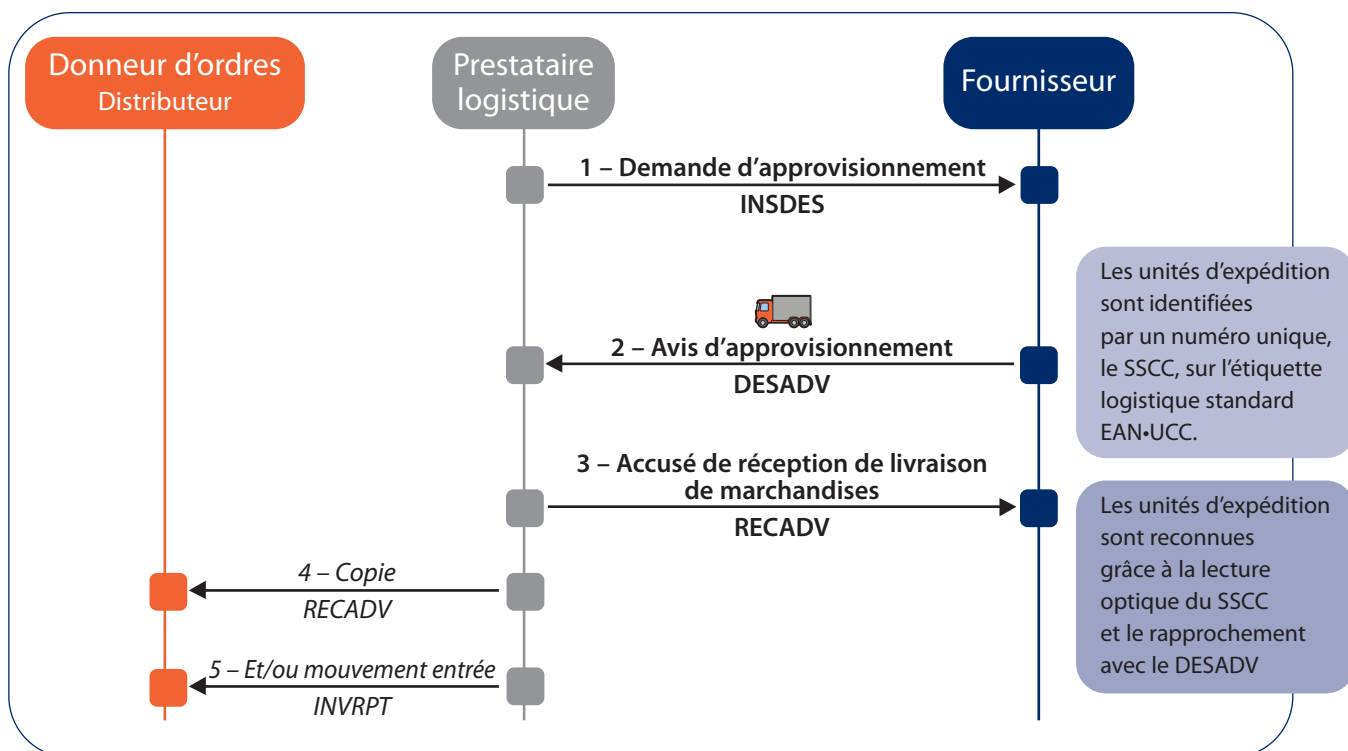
Donneur d'ordres
Distributeur

Prestataire logistique

Fournisseur

1 – Demande d'approvisionnement
INSDES

Les unités d'expédition sont identifiées par un numéro unique, le SSCC, sur l'étiquette logistique standard EAN•UCC.

2 – Avis d'approvisionnement
DESADV

3 – Accusé de réception de livraison de marchandises
RECADV

Les unités d'expédition sont reconnues grâce à la lecture optique du SSCC et le rapprochement avec le DESADV

4 – Copie
RECADV

5 – Et/ou mouvement entrée
INVRPT